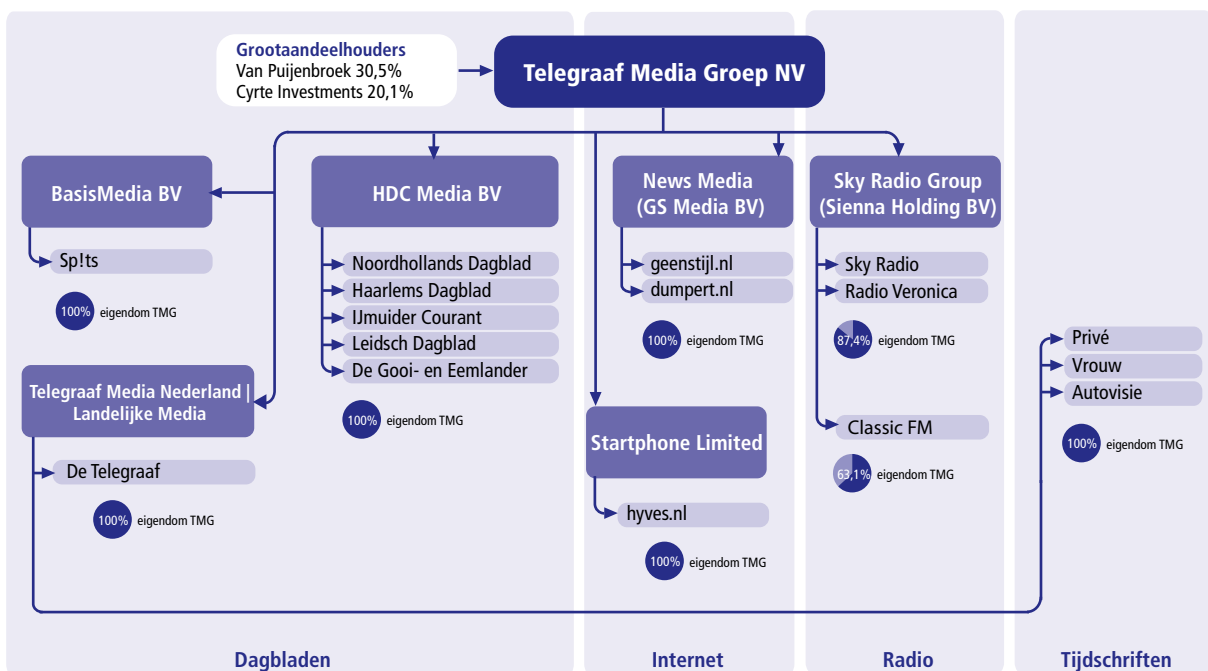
Grootaandeelhouders
Van Puijenbroek 30,5%
Cyrte Investments 20,1%

Telegraaf Media Groep NV

BasisMedia BV

Sp!ts

100% eigendom TMG

HDC Media BV

Noordhollands Dagblad
Haarlems Dagblad
IJmuider Courant
Leidsch Dagblad
De Gooi- en Eemlander

100% eigendom TMG

Telegraaf Media Nederland | Landelijke Media

De Telegraaf

100% eigendom TMG

News Media (GS Media BV)

geenstijl.nl
dumpert.nl

100% eigendom TMG

Startphone Limited

hyves.nl

100% eigendom TMG

Sky Radio Group (Sienna Holding BV)

Sky Radio
Radio Veronica

87,4% eigendom TMG

Classic FM

63,1% eigendom TMG

Privé
Vrouw
Autovisie

100% eigendom TMG

Dagbladen

Internet

Radio

Tijdschriften